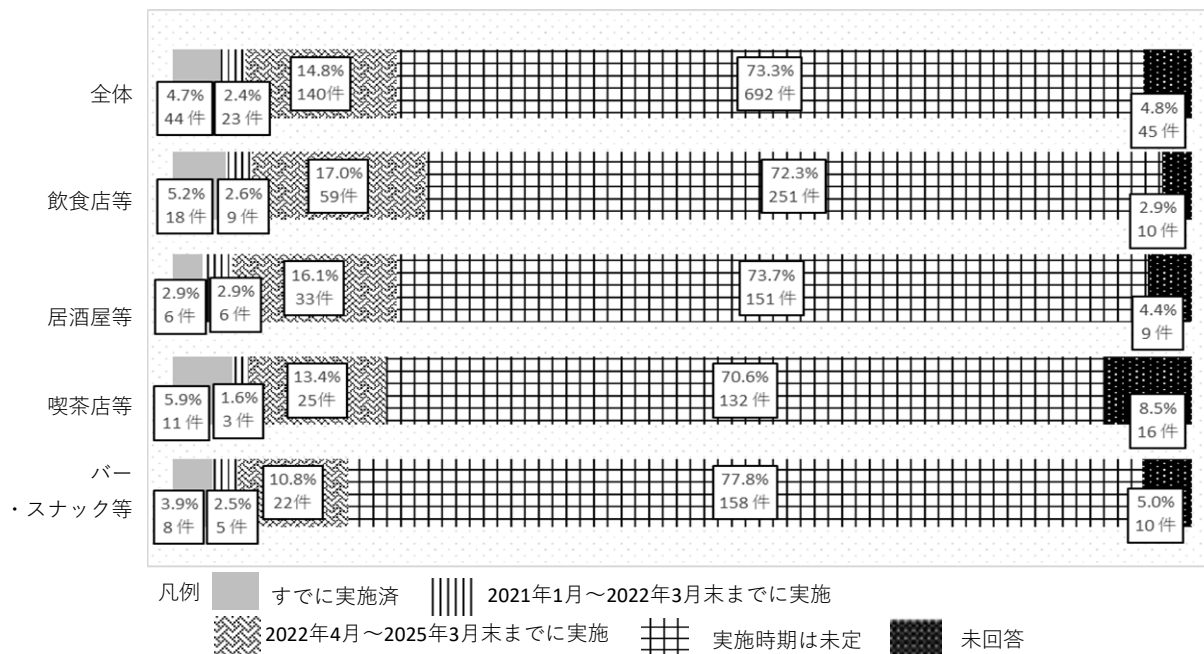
全体
4.7%
44 件
2.4%
23 件
14.8%
140件
73.3%
692 件
4.8%
45 件

飲食店等
5.2%
18 件
2.6%
9 件
17.0%
59件
72.3%
251 件
2.9%
10 件

居酒屋等
2.9%
6 件
2.9%
6 件
16.1%
33件
73.7%
151 件
4.4%
9 件

喫茶店等
5.9%
11 件
1.6%
3 件
13.4%
25件
70.6%
132 件
8.5%
16 件

バー
・スナック等
3.9%
8 件
2.5%
5 件
10.8%
22件
77.8%
158 件
5.0%
10 件

凡例 すでに実施済 2021年1月～2022年3月末までに実施
2022年4月～2025年3月末までに実施 実施時期は未定 未回答